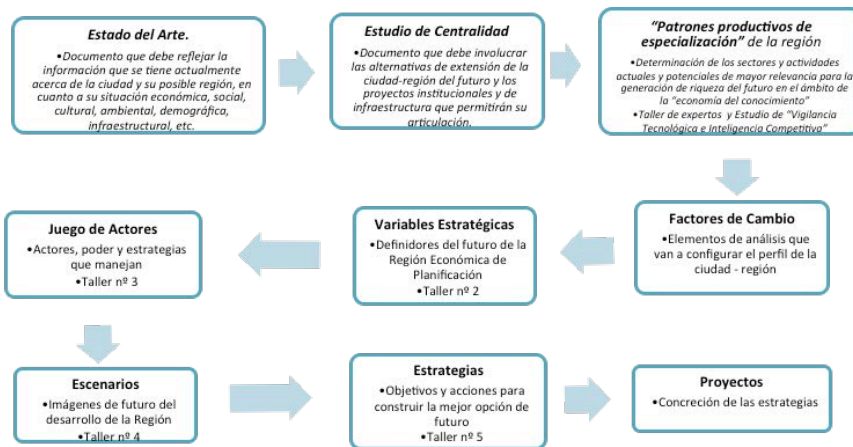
Estado del Arte.

•Documento que debe reflejar la información que se tiene actualmente acerca de la ciudad y su posible región, en cuanto a su situación económica, social, cultural, ambiental, demográfica, infraestructural, etc.

Estudio de Centralidad

•Documento que debe involucrar las alternativas de extensión de la ciudad-región del futuro y los proyectos institucionales y de infraestructura que permitirán su articulación.

"Patrones productivos de especialización" de la región

•Determinación de los sectores y actividades actuales y potenciales de mayor relevancia para la generación de riqueza del futuro en el ámbito de la "economía del conocimiento"

•Taller de expertos y Estudio de "Vigilancia Tecnológica e Inteligencia Competitiva"

Factores de Cambio

•Elementos de análisis que van a configurar el perfil de la ciudad - región

Variables Estratégicas

•Definidores del futuro de la Región Económica de Planificación

•Taller nº 2

Juego de Actores

•Actores, poder y estrategias que manejan

•Taller nº 3

Escenarios

•Imágenes de futuro del desarrollo de la Región

•Taller nº 4

Estrategias

•Objetivos y acciones para construir la mejor opción de futuro

•Taller nº 5

Proyectos

•Concreción de las estrategias